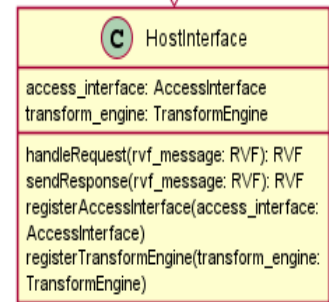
C HostInterface

access_interface: AccessInterface
transform_engine: TransformEngine

handleRequest(rvf_message: RVF): RVF
sendResponse(rvf_message: RVF): RVF
registerAccessInterface(access_interface: AccessInterface)
registerTransformEngine(transform_engine: TransformEngine)